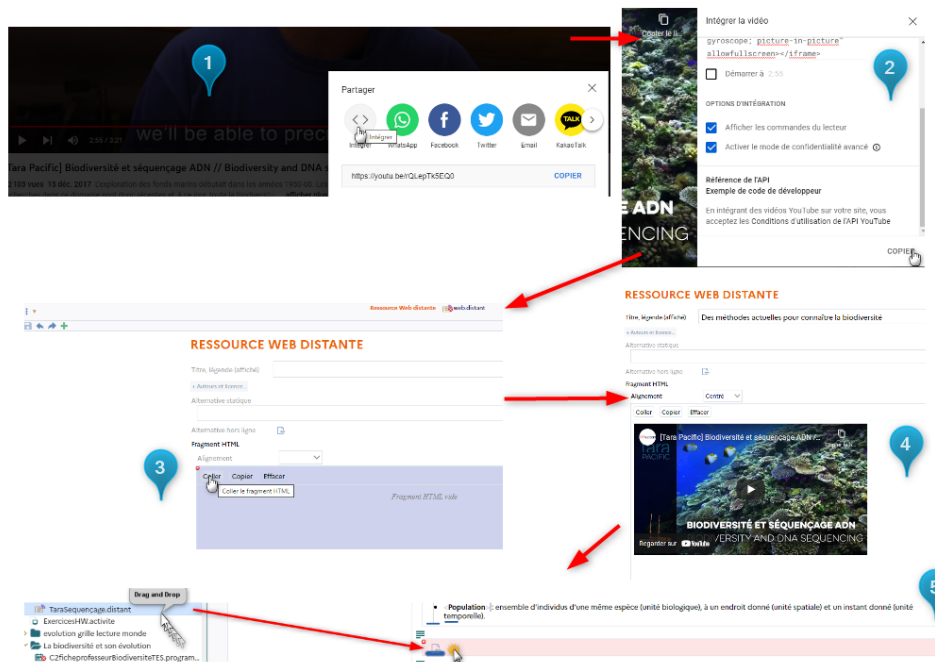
1

we'll be able to prec

2:55 / 3:21

Tara Pacific] Biodiversité et séquençage ADN // Biodiversity and DNA s

2103 vues 15 déc. 2017

Partager

Intégrer

Intégrer

WhatsApp

Facebook

Twitter

E-mail

KakaoTalk

https://youtu.be/rQLepTk5EQ0

COPIER

Copier le li...

E ADN
ENCING

Intégrer la vidéo

gyroscope; picture-in-picture" allowfullscreen></iframe>

Démarrer à 2:55

2

OPTIONS D'INTÉGRATION

Afficher les commandes du lecteur

Activer le mode de confidentialité avancé

Référence de l'API

Exemple de code de développeur

En intégrant des vidéos YouTube sur votre site, vous acceptez les Conditions d'utilisation de l'API YouTube

COPIER

Ressource Web distante

web.distant

RESSOURCE WEB DISTANTE

Titre, légende (affiché)

+ Auteurs et licence...

Alternative statique

Alternative hors ligne

Fragment HTML

Alignement

3

Coller

Copier

Effacer

Coller le fragment HTML

Fragment HTML vide

RESSOURCE WEB DISTANTE

Titre, légende (affiché)

Des méthodes actuelles pour connaître la biodiversité

+ Auteurs et licence...

Alternative statique

Alternative hors ligne

Fragment HTML

Alignement

Centre

Coller

Copier

Effacer

[Tara Pacific] Biodiversité et séquençage ADN ...

TARA PACIFIC

BIODIVERSITÉ ET SÉQUENÇAGE ADN
/ERSITY AND DNA SEQUENCING

Regarder sur YouTube

4

Drag and Drop

TaraSequençage.distant

ExercicesHW.activite

evolution grille lecture monde

La biodiversité et son évolution

C2ficheprofesseurBiodiversiteTES.program...

Population : ensemble d'individus d'une même espèce (unité biologique), à un endroit donné (unité spatiale) et un instant donné (unité temporelle).

5